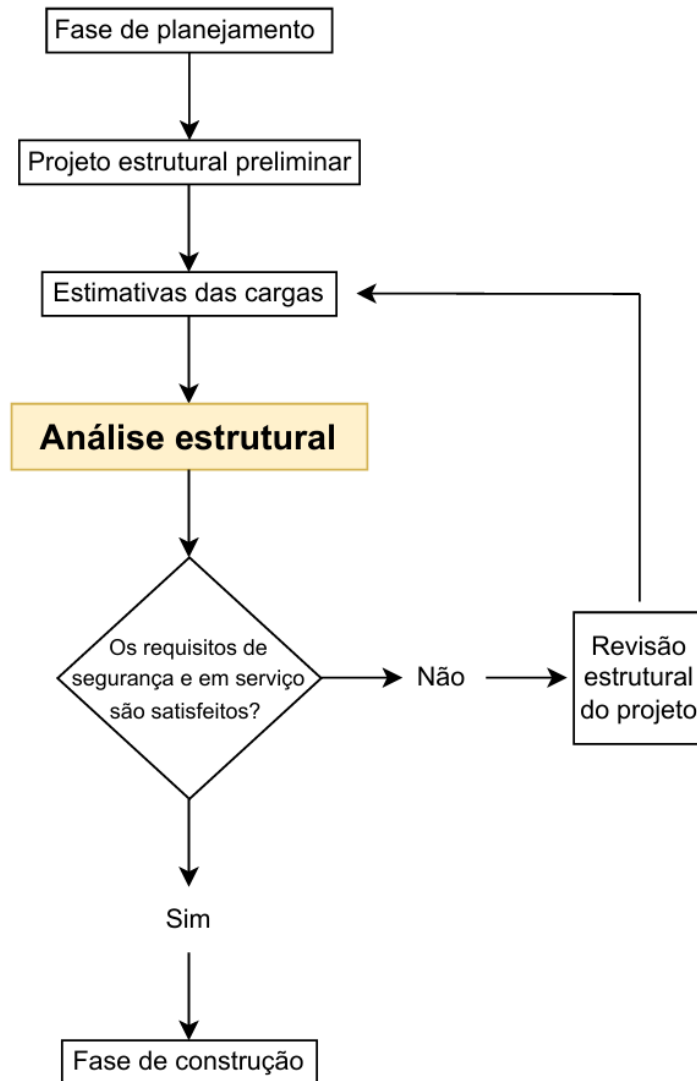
Fase de planejamento

Projeto estrutural preliminar

Estimativas das cargas

Análise estrutural

Os requisitos de segurança e em serviço são satisfeitos?

Não

Revisão estrutural do projeto

Sim

Fase de construção